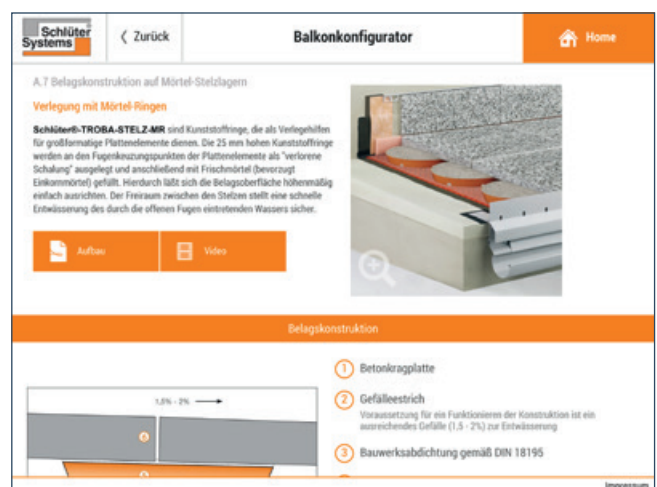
Schlüter Systems

‹ Zurück

Balkonkonfigurator

Home

A.7 Belagskonstruktion auf Mörtel-Stelzlagern

Verlegung mit Mörtel-Ringen

**Schlüter®-TROBA-STELZ-MR** sind Kunststoffringe, die als Verlegehilfen für großformatige Plattenelemente dienen. Die 25 mm hohen Kunststoffringe werden an den Fugenkreuzungspunkten der Plattenelemente als "verlorene Schalung" ausgelegt und anschließend mit Frischmörtel (bevorzugt Einkornmörtel) gefüllt. Hierdurch läßt sich die Belagsoberfläche höhenmäßig einfach ausrichten. Der Freiraum zwischen den Stelzen stellt eine schnelle Entwässerung des durch die offenen Fugen eintretenden Wassers sicher.

Aufbau

Video

Belagskonstruktion

1,5% - 2%

4

3

1 Betonkragplatte

2 Gefälleestrich
Voraussetzung für ein Funktionieren der Konstruktion ist ein ausreichendes Gefälle (1,5 - 2%) zur Entwässerung

3 Bauwerksabdichtung gemäß DIN 18195

Impressum